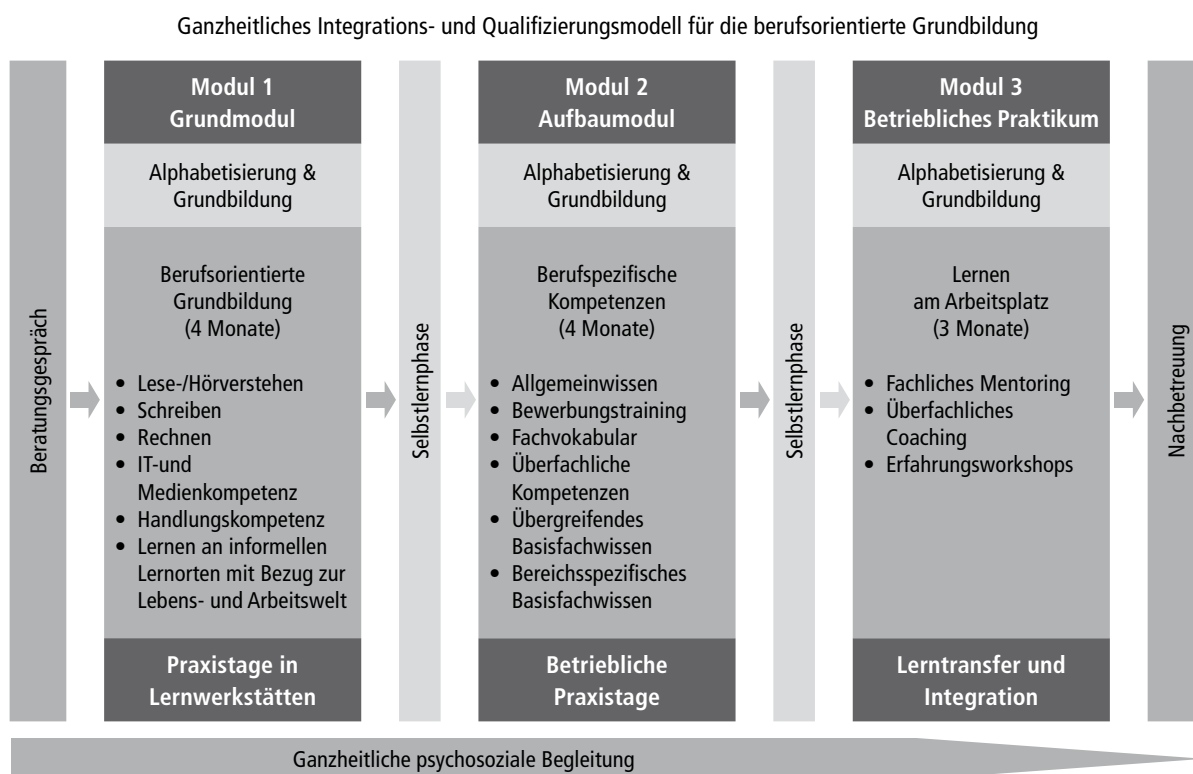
Ganzheitliches Integrations- und Qualifizierungsmodell für die berufsorientierte Grundbildung

Beratungsgespräch

Modul 1
Grundmodul

Alphabetisierung & Grundbildung

Berufsorientierte Grundbildung (4 Monate)

• Lese-/Hörverstehen
• Schreiben
• Rechnen
• IT-und Medienkompetenz
• Handlungskompetenz
• Lernen an informellen Lernorten mit Bezug zur Lebens- und Arbeitswelt

Praxistage in Lernwerkstätten

Selbstlernphase

Modul 2
Aufbaumodul

Alphabetisierung & Grundbildung

Berufspezifische Kompetenzen (4 Monate)

• Allgemeinwissen
• Bewerbungstraining
• Fachvokabular
• Überfachliche Kompetenzen
• Übergreifendes Basisfachwissen
• Bereichsspezifisches Basisfachwissen

Betriebliche Praxistage

Selbstlernphase

Modul 3
Betriebliches Praktikum

Alphabetisierung & Grundbildung

Lernen am Arbeitsplatz (3 Monate)

• Fachliches Mentoring
• Überfachliches Coaching
• Erfahrungsworkshops

Lerntransfer und Integration

Nachbetreuung

Ganzheitliche psychosoziale Begleitung